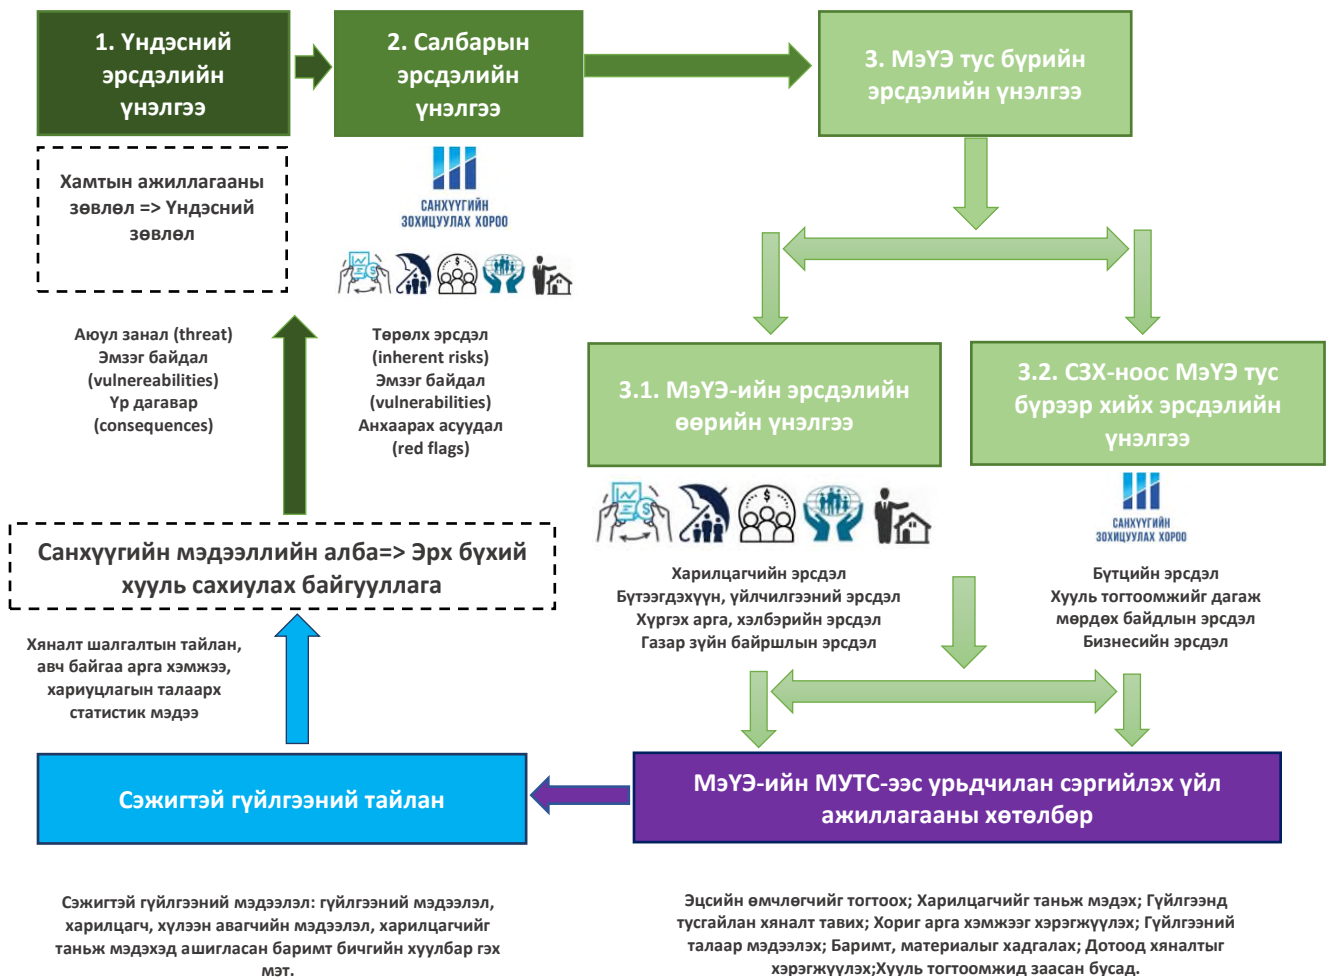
1. Үндэсний эрсдэлийн үнэлгээ

2. Салбарын эрсдэлийн үнэлгээ

3. МэҮЭ тус бүрийн эрсдэлийн үнэлгээ

Хамтын ажиллагааны зөвлөл => Үндэсний зөвлөл

САНХҮҮГИЙН ЗОХИЦУУЛАХ ХОРОО

Аюул занал (threat)
Эмзэг байдал (vulnereabilities)
Үр дагавар (consequences)

Төрөлх эрсдэл (inherent risks)
Эмзэг байдал (vulnerabilities)
Анхаарах асуудал (red flags)

3.1. МэҮЭ-ийн эрсдэлийн өөрийн үнэлгээ

3.2. СЗХ-ноос МэҮЭ тус бүрээр хийх эрсдэлийн үнэлгээ

Санхүүгийн мэдээллийн алба=> Эрх бүхий хууль сахиулах байгууллага

САНХҮҮГИЙН ЗОХИЦУУЛАХ ХОРОО

Харилцагчийн эрсдэл
Бүтээгдэхүүн, үйлчилгээний эрсдэл
Хүргэх арга, хэлбэрийн эрсдэл
Газар зүйн байршлын эрсдэл

Бүтцийн эрсдэл
Хууль тогтоомжийг дагаж мөрдөх байдлын эрсдэл
Бизнесийн эрсдэл

Хяналт шалгалтын тайлан, авч байгаа арга хэмжээ, хариуцлагын талаарх статистик мэдээ

Сэжигтэй гүйлгээний тайлан

МэҮЭ-ийн МУТС-ээс урьдчилан сэргийлэх үйл ажиллагааны хөтөлбөр

Сэжигтэй гүйлгээний мэдээлэл: гүйлгээний мэдээлэл, харилцагч, хүлээн авагчийн мэдээлэл, харилцагчийг таньж мэдэхэд ашигласан баримт бичгийн хуулбар гэх мэт.

Эцсийн өмчлөгчийг тогтоох; Харилцагчийг таньж мэдэх; Гүйлгээнд тусгайлан хяналт тавих; Хориг арга хэмжээг хэрэгжүүлэх; Гүйлгээний талаар мэдээлэх; Баримт, материалыг хадгалах; Дотоод хяналтыг хэрэгжүүлэх;Хууль тогтоомжид заасан бусад.